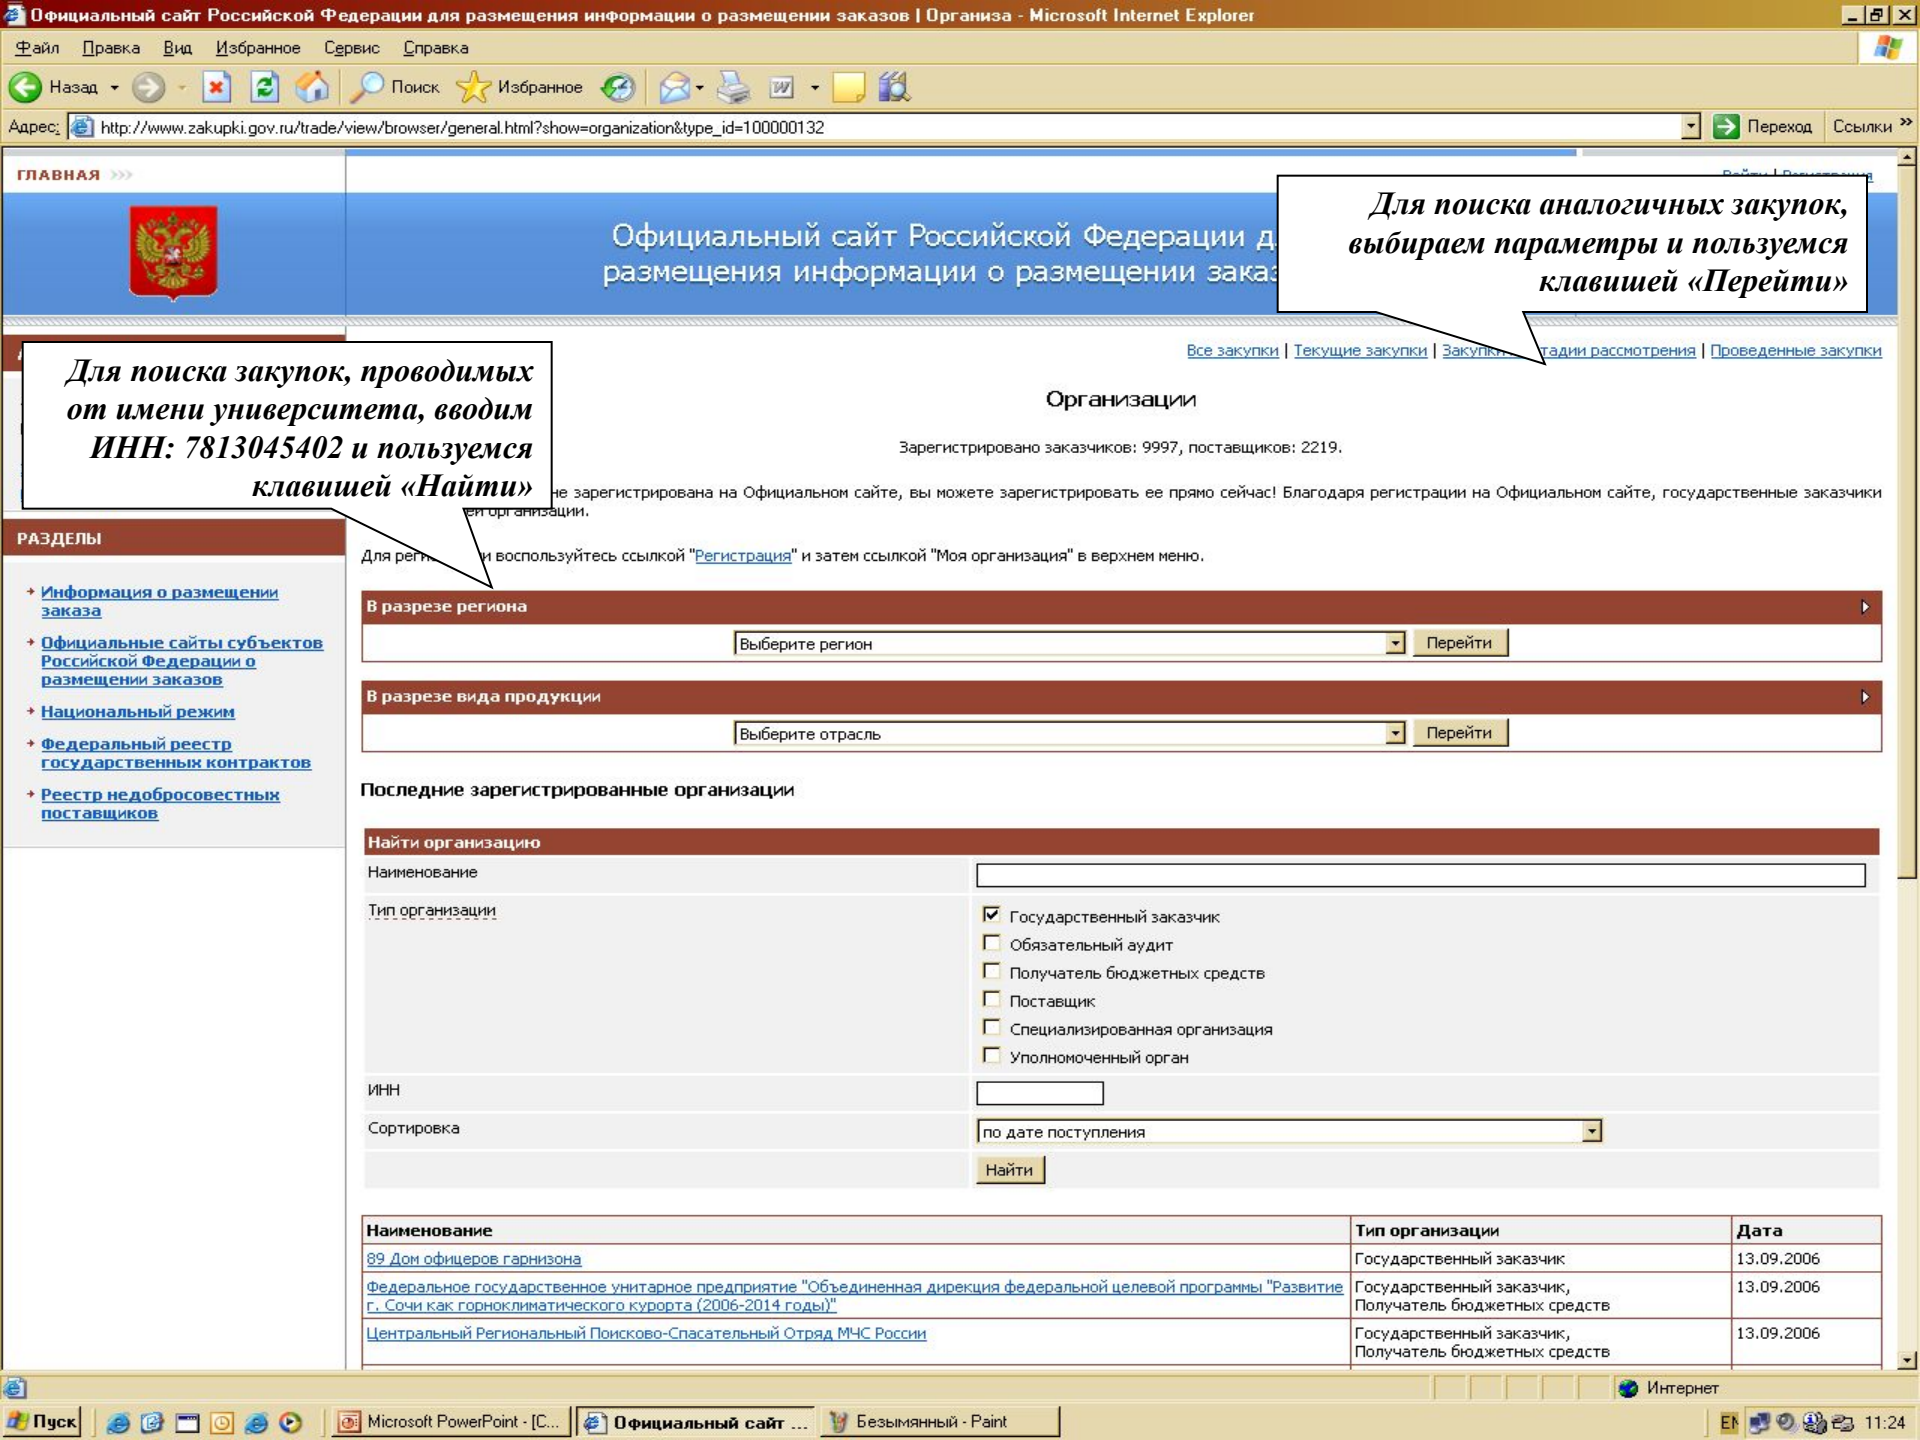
Официальный сайт Российской Федерации для размещения информации о размещении заказов | Организа - Microsoft Internet Explorer

Файл Правка Вид Избранное Сервис Справка

Назад Поиск Избранное

Адрес: http://www.zakupki.gov.ru/trade/view/browser/general.html?show=organization&type_id=100000132 Переход Ссылки

ГЛАВНАЯ

Официальный сайт Российской Федерации д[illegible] размещения информации о размещении зака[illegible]

Для поиска аналогичных закупок, выбираем параметры и пользуемся клавишей «Перейти»

Для поиска закупок, проводимых от имени университета, вводим ИНН: 7813045402 и пользуемся клавишей «Найти»

Все закупки | Текущие закупки | Закупк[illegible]тадии рассмотрения | Проведенные закупки

Организации

Зарегистрировано заказчиков: 9997, поставщиков: 2219.

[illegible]не зарегистрирована на Официальном сайте, вы можете зарегистрировать ее прямо сейчас! Благодаря регистрации на Официальном сайте, государственные заказчики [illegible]ей организации.

Для регистр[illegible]и воспользуйтесь ссылкой "Регистрация" и затем ссылкой "Моя организация" в верхнем меню.

РАЗДЕЛЫ

Информация о размещении заказа

Официальные сайты субъектов Российской Федерации о размещении заказов

Национальный режим

Федеральный реестр государственных контрактов

Реестр недобросовестных поставщиков

В разрезе региона

Выберите регион Перейти

В разрезе вида продукции

Выберите отрасль Перейти

Последние зарегистрированные организации

Найти организацию

Наименование

Тип организации

Государственный заказчик
Обязательный аудит
Получатель бюджетных средств
Поставщик
Специализированная организация
Уполномоченный орган

ИНН

Сортировка по дате поступления

Найти

| Наименование | Тип организации | Дата |
|---|---|---|
| 89 Дом офицеров гарнизона | Государственный заказчик | 13.09.2006 |
| Федеральное государственное унитарное предприятие "Объединенная дирекция федеральной целевой программы "Развитие г. Сочи как горноклиматического курорта (2006-2014 годы)" | Государственный заказчик, Получатель бюджетных средств | 13.09.2006 |
| Центральный Региональный Поисково-Спасательный Отряд МЧС России | Государственный заказчик, Получатель бюджетных средств | 13.09.2006 |

Интернет

Пуск Microsoft PowerPoint - [C... Официальный сайт ... Безымянный - Paint EN 11:24